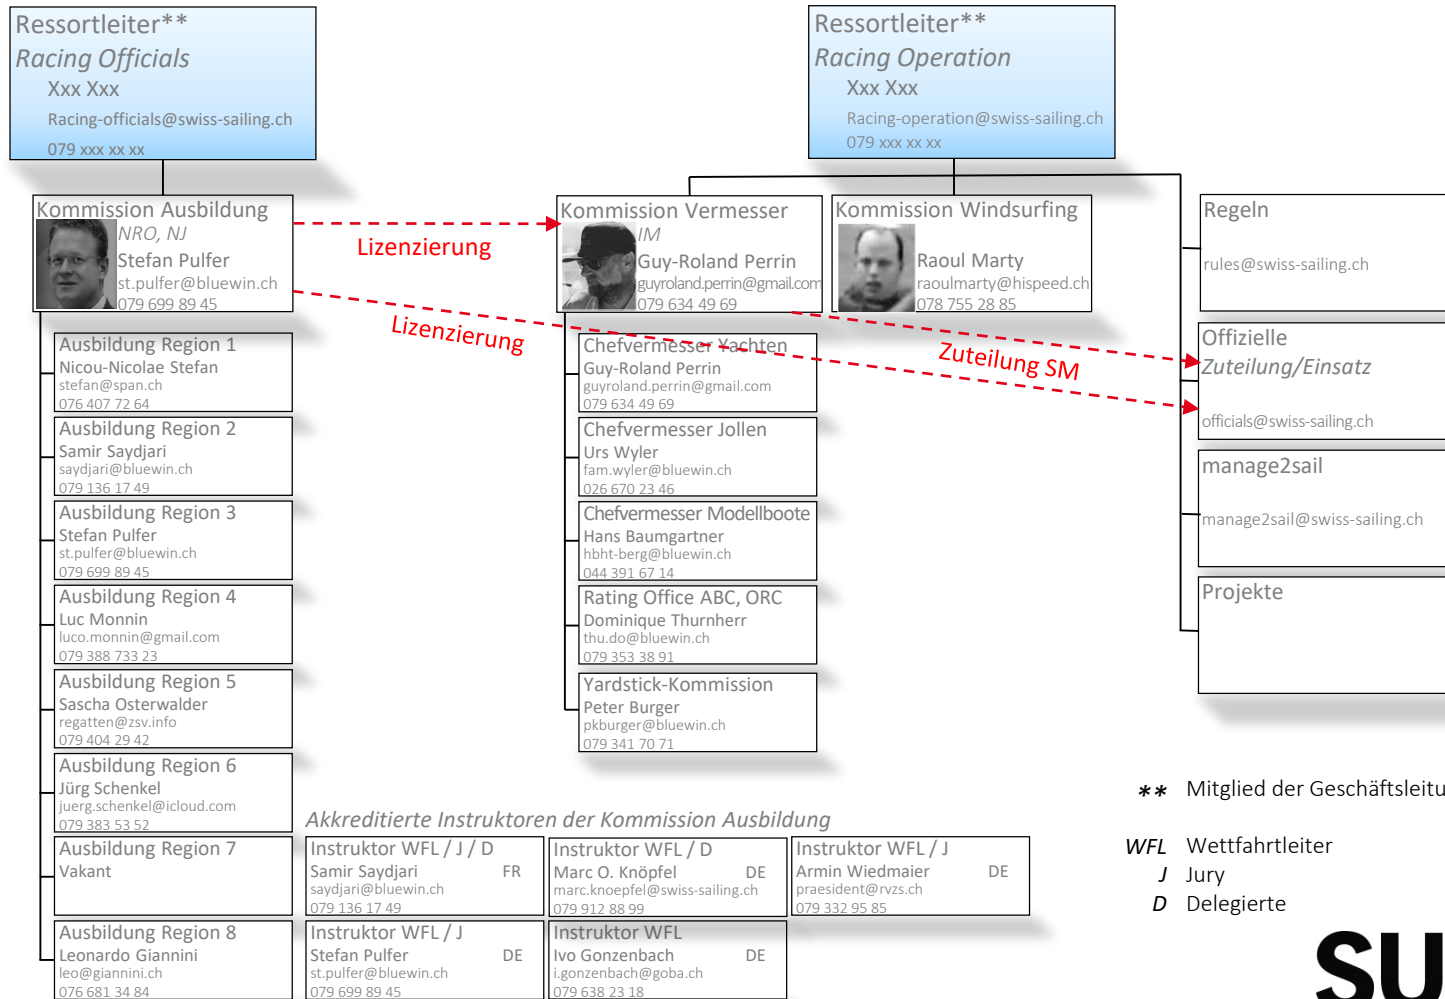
Ressortleiter**
Racing Officials
Xxx Xxx
Racing-officials@swiss-sailing.ch
079 xxx xx xx

Ressortleiter**
Racing Operation
Xxx Xxx
Racing-operation@swiss-sailing.ch
079 xxx xx xx

Kommission Ausbildung
NRO, NJ
Stefan Pulfer
st.pulfer@bluewin.ch
079 699 89 45

Lizenzierung

Lizenzierung

Kommission Vermesser
IM
Guy-Roland Perrin
guyroland.perrin@gmail.com
079 634 49 69

Kommission Windsurfing
Raoul Marty
raoulmarty@hispeed.ch
078 755 28 85

Regeln
rules@swiss-sailing.ch

Zuteilung SM

Offizielle
Zuteilung/Einsatz
officials@swiss-sailing.ch

manage2sail
manage2sail@swiss-sailing.ch

Projekte

Ausbildung Region 1
Nicou-Nicolae Stefan
stefan@span.ch
076 407 72 64

Ausbildung Region 2
Samir Saydjari
saydjari@bluewin.ch
079 136 17 49

Ausbildung Region 3
Stefan Pulfer
st.pulfer@bluewin.ch
079 699 89 45

Ausbildung Region 4
Luc Monnin
luco.monnin@gmail.com
079 388 733 23

Ausbildung Region 5
Sascha Osterwalder
regatten@zsv.info
079 404 29 42

Ausbildung Region 6
Jürg Schenkel
juerg.schenkel@icloud.com
079 383 53 52

Ausbildung Region 7
Vakant

Ausbildung Region 8
Leonardo Giannini
leo@giannini.ch
076 681 34 84

Chefvermesser Yachten
Guy-Roland Perrin
guyroland.perrin@gmail.com
079 634 49 69

Chefvermesser Jollen
Urs Wyler
fam.wyler@bluewin.ch
026 670 23 46

Chefvermesser Modellboote
Hans Baumgartner
hbht-berg@bluewin.ch
044 391 67 14

Rating Office ABC, ORC
Dominique Thurnherr
thu.do@bluewin.ch
079 353 38 91

Yardstick-Kommission
Peter Burger
pkburger@bluewin.ch
079 341 70 71

Akkreditierte Instruktoren der Kommission Ausbildung

Instruktor WFL / J / D
Samir Saydjari FR
saydjari@bluewin.ch
079 136 17 49

Instruktor WFL / D
Marc O. Knöpfel DE
marc.knoepfel@swiss-sailing.ch
079 912 88 99

Instruktor WFL / J
Armin Wiedmaier DE
praesident@rvzs.ch
079 332 95 85

Instruktor WFL / J
Stefan Pulfer DE
st.pulfer@bluewin.ch
079 699 89 45

Instruktor WFL
Ivo Gonzenbach DE
i.gonzenbach@goba.ch
079 638 23 18

** Mitglied der Geschäftsleitu

WFL Wettfahrtleiter
J Jury
D Delegierte

SU